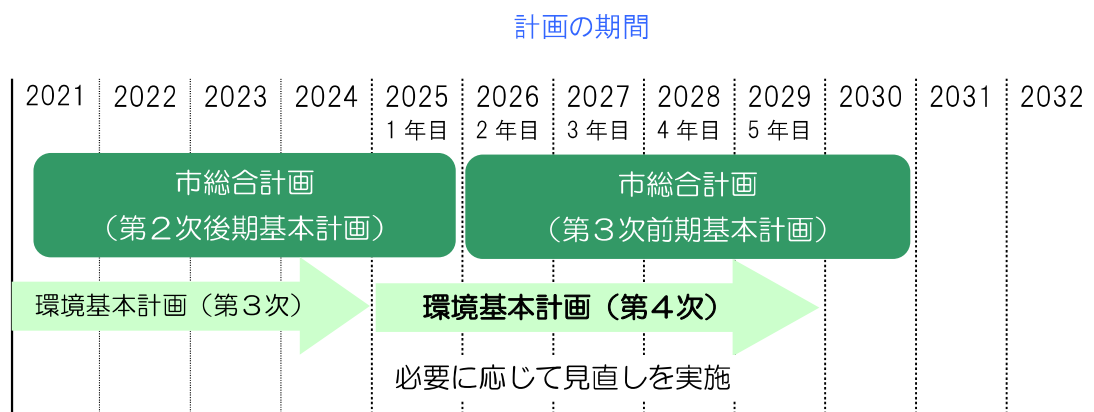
計画の期間

| 2021 | 2022 | 2023 | 2024 | 2025 | 2026 | 2027 | 2028 | 2029 | 2030 | 2031 | 2032 |
|---|---|---|---|---|---|---|---|---|---|---|---|
| | | | | 1年目 | 2年目 | 3年目 | 4年目 | 5年目 | | | |

市総合計画
（第２次後期基本計画）

市総合計画
（第３次前期基本計画）

環境基本計画（第３次）

環境基本計画（第４次）

必要に応じて見直しを実施